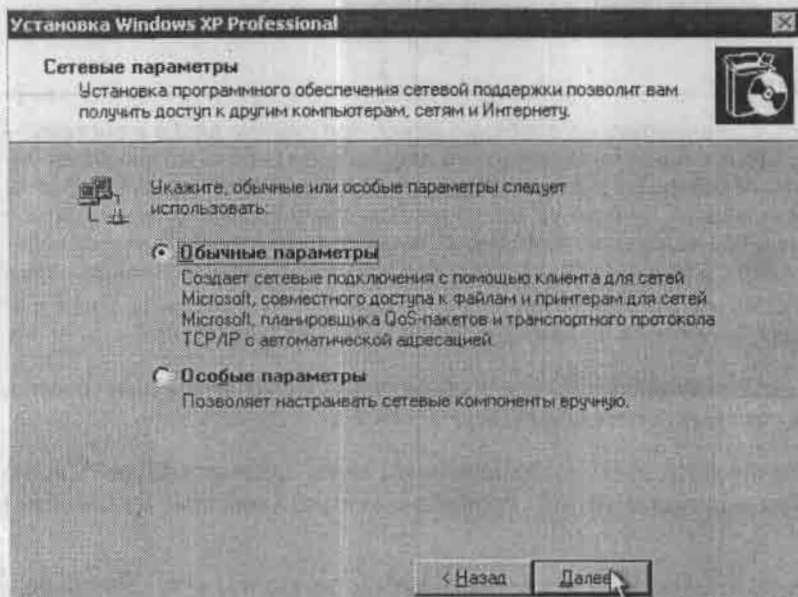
Установка Windows XP Professional

Сетевые параметры
Установка программного обеспечения сетевой поддержки позволит вам получить доступ к другим компьютерам, сетям и Интернету.

Укажите, обычные или особые параметры следует использовать:

Обычные параметры
Создает сетевые подключения с помощью клиента для сетей Microsoft, совместного доступа к файлам и принтерам для сетей Microsoft, планировщика QoS-пакетов и транспортного протокола TCP/IP с автоматической адресацией.

Особые параметры
Позволяет настраивать сетевые компоненты вручную.

< Назад
Далее >